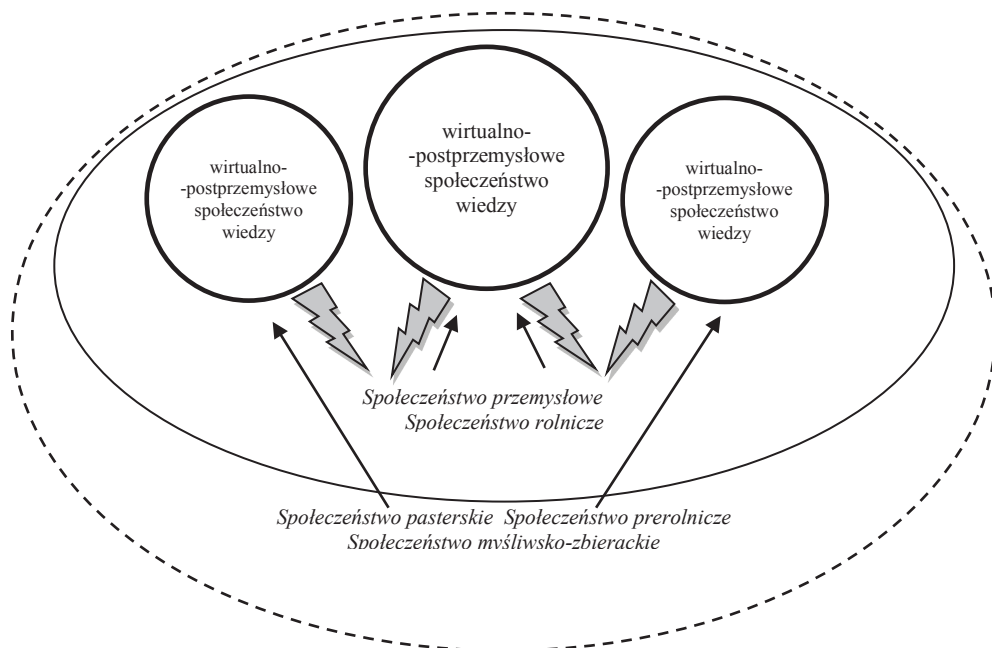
wirtualno-postprzemysłowe społeczeństwo wiedzy

wirtualno-postprzemysłowe społeczeństwo wiedzy

wirtualno-postprzemysłowe społeczeństwo wiedzy

Społeczeństwo przemysłowe
Społeczeństwo rolnicze

Społeczeństwo pasterskie Społeczeństwo prerolnicze
Społeczeństwo myśliwsko-zbierackie